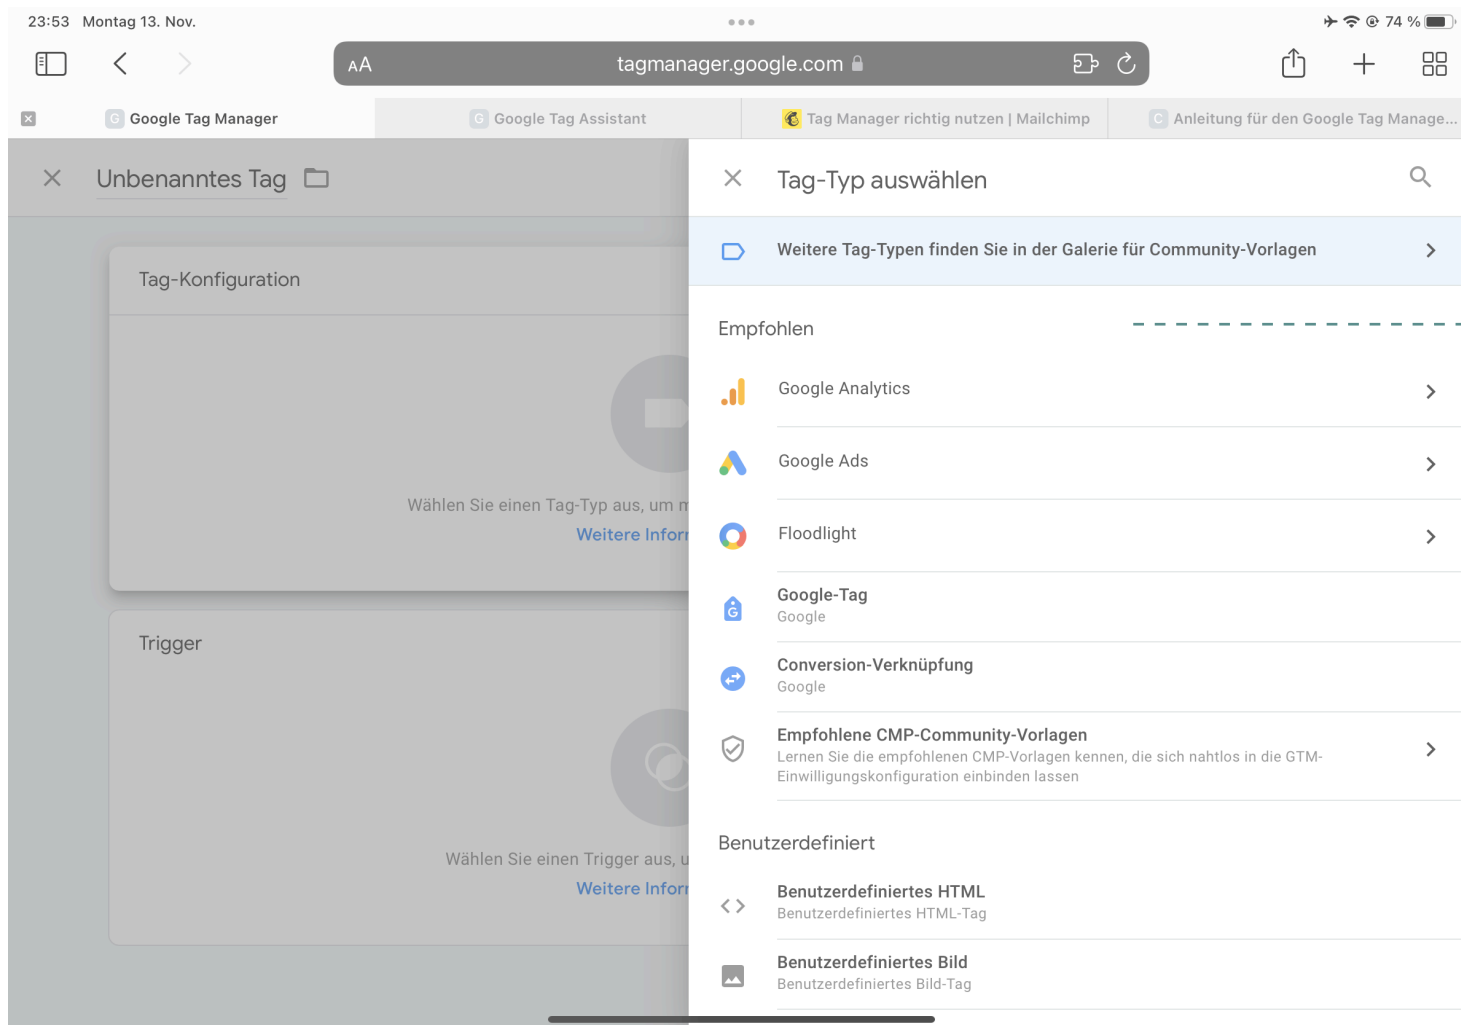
23:53 Montag 13. Nov.

74 %

AA tagmanager.google.com

Google Tag Manager

Google Tag Assistant

Tag Manager richtig nutzen | Mailchimp

Anleitung für den Google Tag Manage...

Unbenanntes Tag

Tag-Konfiguration

Wählen Sie einen Tag-Typ aus, um m

Weitere Infor

Trigger

Wählen Sie einen Trigger aus, u

Weitere Infor

Tag-Typ auswählen

Weitere Tag-Typen finden Sie in der Galerie für Community-Vorlagen

Empfohlen

Google Analytics

Google Ads

Floodlight

Google-Tag
Google

Conversion-Verknüpfung
Google

Empfohlene CMP-Community-Vorlagen
Lernen Sie die empfohlenen CMP-Vorlagen kennen, die sich nahtlos in die GTM-Einwilligungskonfiguration einbinden lassen

Benutzerdefiniert

Benutzerdefiniertes HTML
Benutzerdefiniertes HTML-Tag

Benutzerdefiniertes Bild
Benutzerdefiniertes Bild-Tag